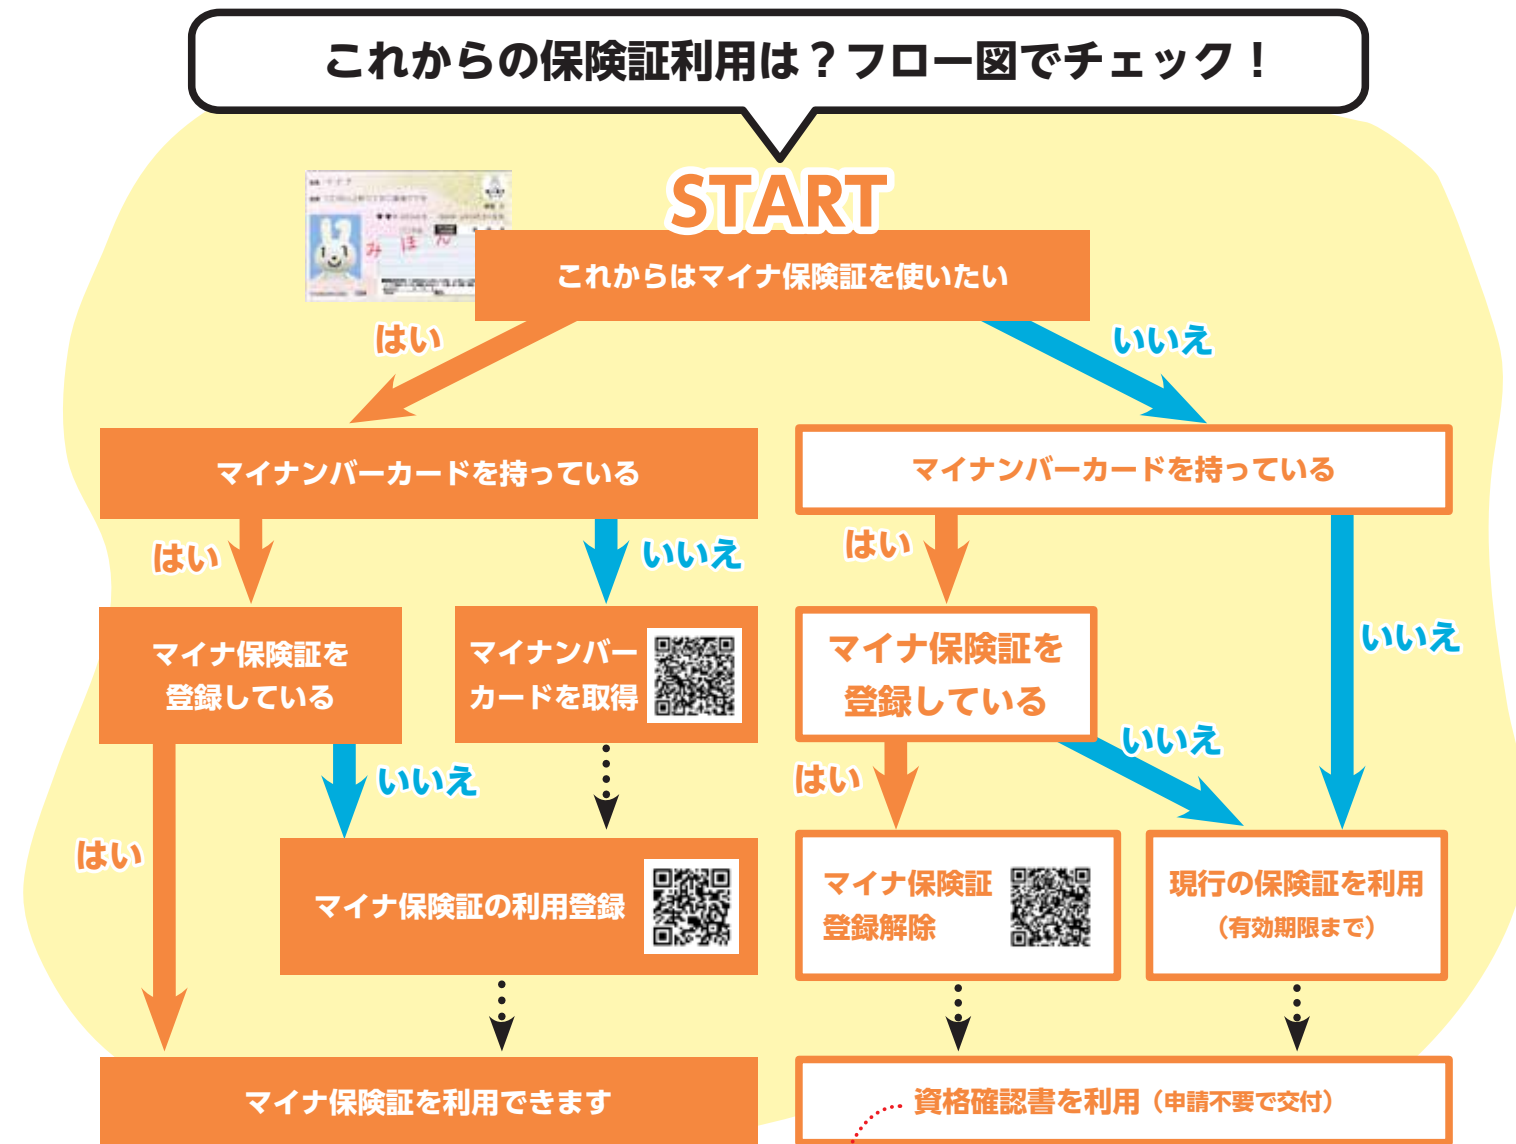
これからの保険証利用は？フロー図でチェック！

START

これからはマイナ保険証を使いたい

はい

いいえ

マイナンバーカードを持っている

はい

いいえ

マイナ保険証を登録している

マイナンバーカードを取得

はい

いいえ

マイナ保険証の利用登録

マイナ保険証を利用できます

マイナンバーカードを持っている

はい

いいえ

マイナ保険証を登録している

はい

いいえ

マイナ保険証登録解除

現行の保険証を利用（有効期限まで）

資格確認書を利用（申請不要で交付）